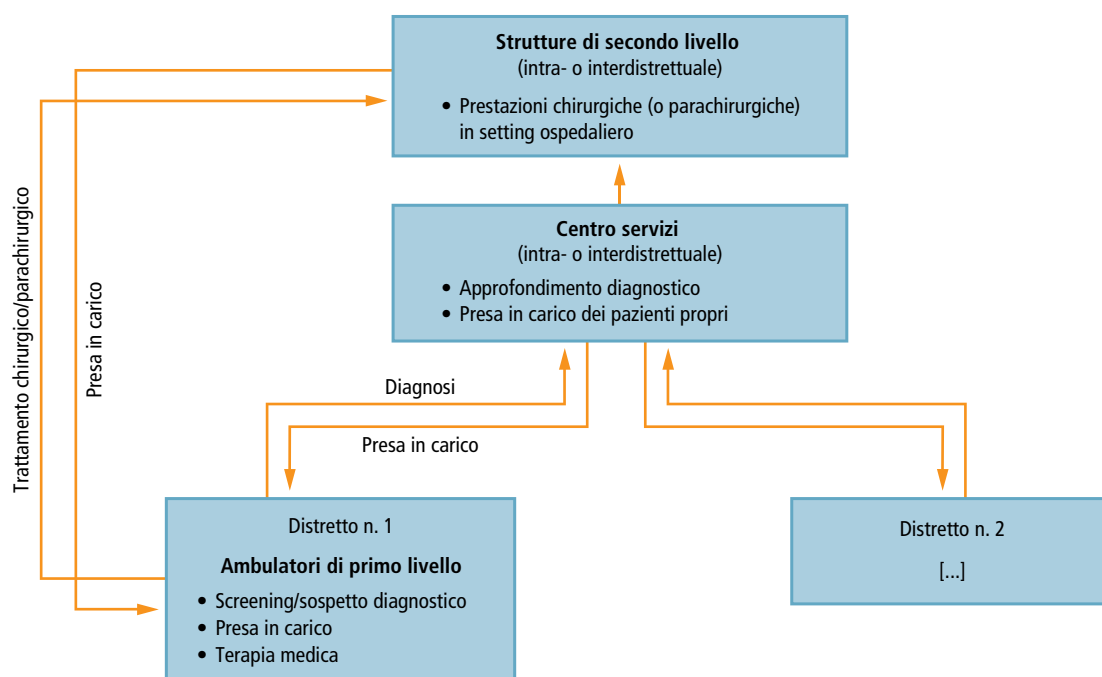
**Strutture di secondo livello**
(intra- o interdistrettuale)

- Prestazioni chirurgiche (o parachirurgiche) in setting ospedaliero

Trattamento chirurgico/parachirurgico

Presa in carico

**Centro servizi**
(intra- o interdistrettuale)

- Approfondimento diagnostico
- Presa in carico dei pazienti propri

Diagnosi

Presa in carico

Distretto n. 1

**Ambulatori di primo livello**

- Screening/sospetto diagnostico
- Presa in carico
- Terapia medica

Distretto n. 2

[...]